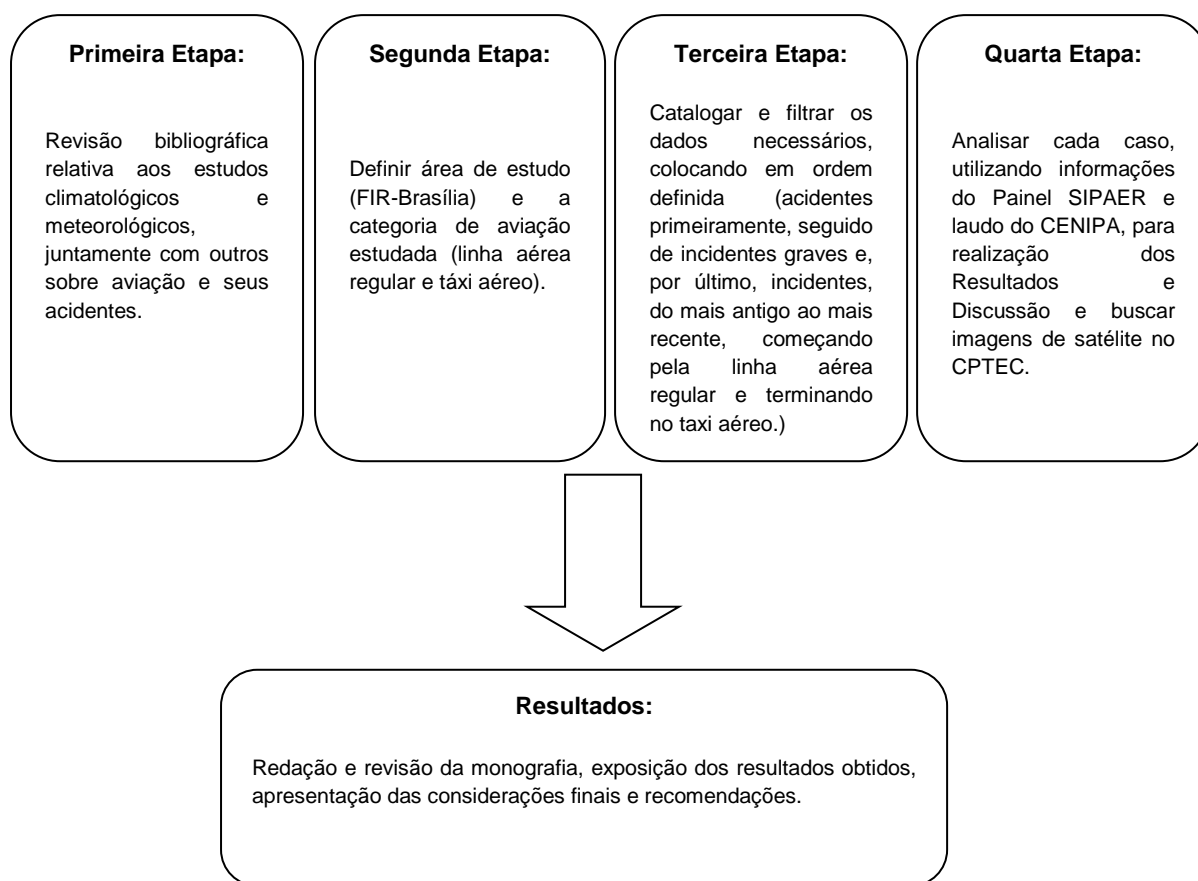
Primeira Etapa:

Revisão bibliográfica relativa aos estudos climatológicos e meteorológicos, juntamente com outros sobre aviação e seus acidentes.

Segunda Etapa:

Definir área de estudo (FIR-Brasília) e a categoria de aviação estudada (linha aérea regular e táxi aéreo).

Terceira Etapa:

Catalogar e filtrar os dados necessários, colocando em ordem definida (acidentes primeiramente, seguido de incidentes graves e, por último, incidentes, do mais antigo ao mais recente, começando pela linha aérea regular e terminando no taxi aéreo.)

Quarta Etapa:

Analisar cada caso, utilizando informações do Painel SIPAER e laudo do CENIPA, para realização dos Resultados e Discussão e buscar imagens de satélite no CPTEC.

Resultados:

Redação e revisão da monografia, exposição dos resultados obtidos, apresentação das considerações finais e recomendações.